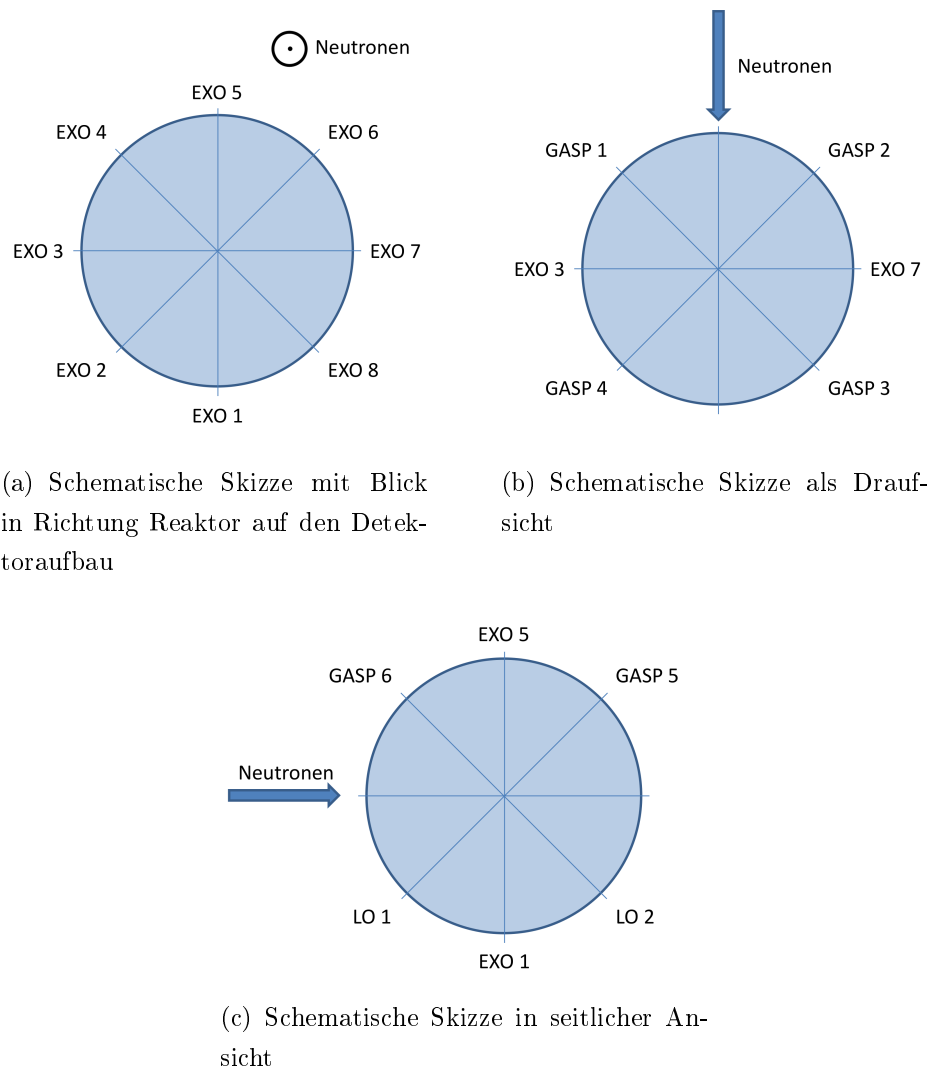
Neutronen
EXO 5
EXO 4
EXO 6
EXO 3
EXO 7
EXO 2
EXO 8
EXO 1

(a) Schematische Skizze mit Blick in Richtung Reaktor auf den Detektoraufbau

Neutronen
GASP 1
GASP 2
EXO 3
EXO 7
GASP 4
GASP 3

(b) Schematische Skizze als Draufsicht

EXO 5
GASP 6
GASP 5
Neutronen
LO 1
LO 2
EXO 1

(c) Schematische Skizze in seitlicher Ansicht